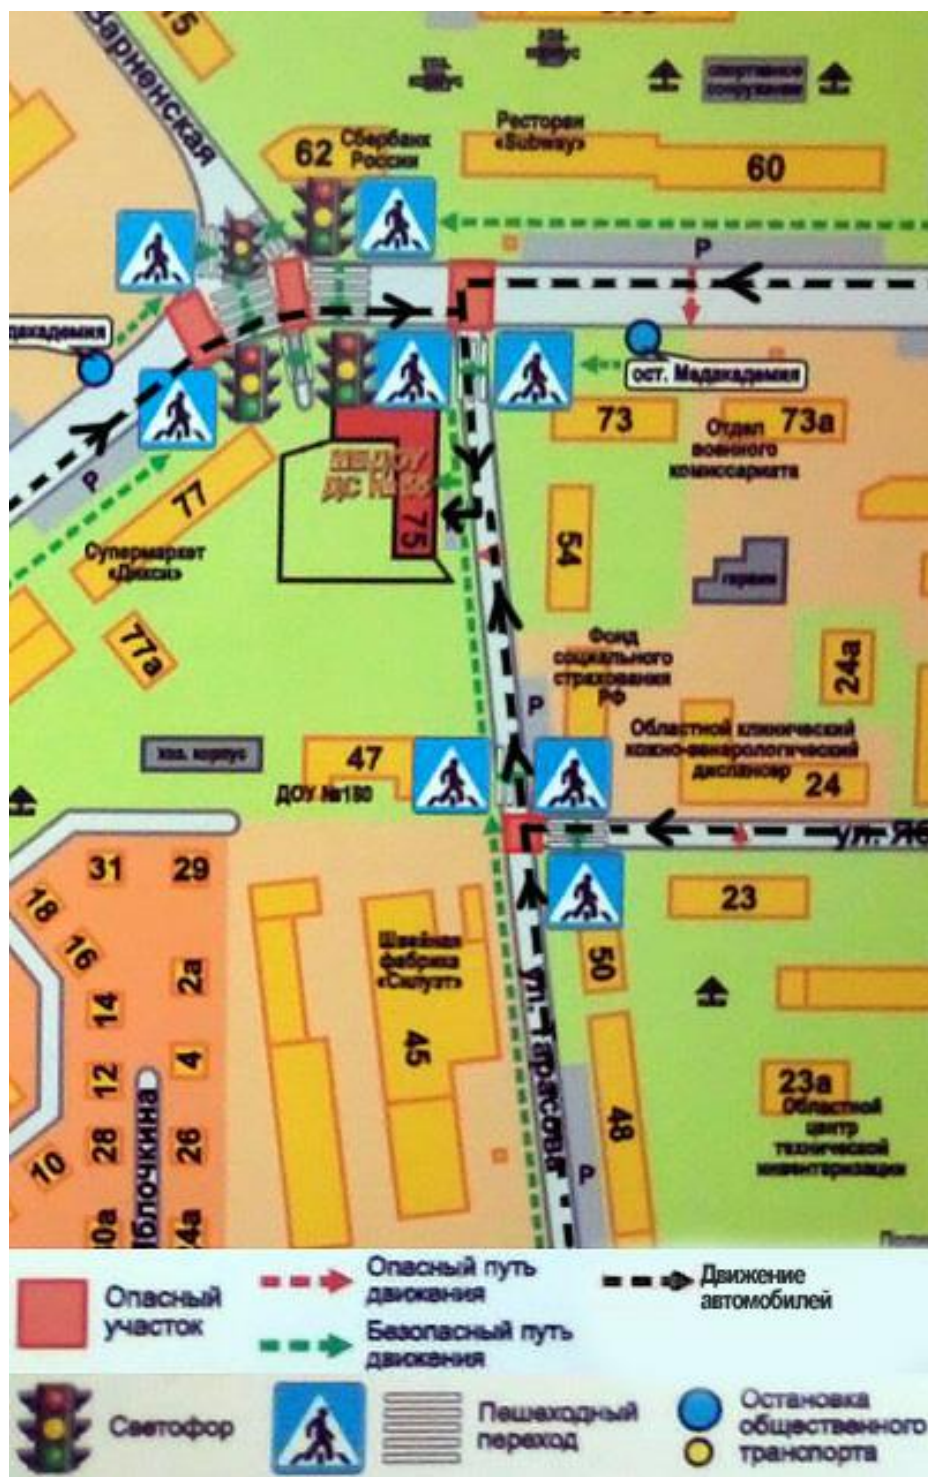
15
Зарненская
хоз. корпус
хоз. корпус
спортивное сооружение
62 Сбербанк России
Ресторан «Subway»
60
Р
дакадемия
ост. Медакадемия
73
Отдел военного комиссариата
73а
Р
77
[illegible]
75
Супермаркет «Дикси»
54
гараж
77а
Фонд социального страхования РФ
24а
Р
Областной клинический кожно-венерологический диспансер
хоз. корпус
47
ДОУ №180
24
ул. Яс
31
29
18
16
14
2а
12
4
28
26
10
0а
Яблочкина
4а
Швейная фабрика «Салют»
45
ул. Тарасова
50
23
48
23а Областной центр технической инвентаризации
Р
Опасный участок
Опасный путь движения
Безопасный путь движения
Движение автомобилей
Светофор
Пешеходный переход
Остановка общественного транспорта